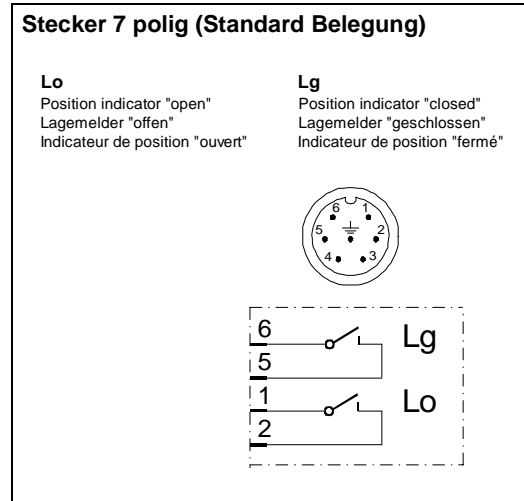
Stecker 7 polig (Standard Belegung)

Lo
Position indicator "open"
Lagemelder "offen"
Indicateur de position "ouvert"

Lg
Position indicator "closed"
Lagemelder "geschlossen"
Indicateur de position "fermé"

6 1 5 2 4 3

6
5
Lg
1
2
Lo